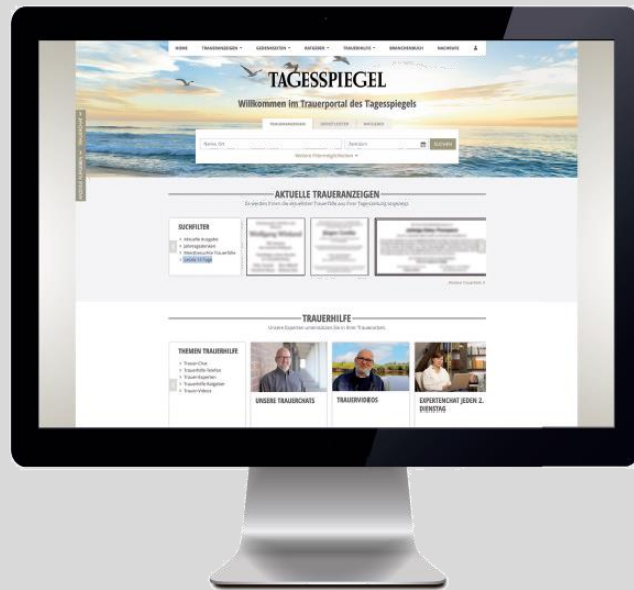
HOME TRAUERANZEIGEN GEDENKSEITEN RATGEBER TRAUERHILFE BRANCHENBUCH NACHRUFE

TAGESSPIEGEL

Willkommen im Trauerportal des Tagesspiegels

TRAUERANZEIGEN GEDENKSEITEN NACHRUFE

Name, Ort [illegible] Suchen

Weitere Filtermöglichkeiten

AKTUELLE TRAUERANZEIGEN

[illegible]

SUCHFILTER
Aktuelle Ausgabe
Jahresgedenken
Wiederbesuchte Traueranzeigen
Letzte 14 Tage

Wolfgang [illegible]

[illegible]

TRAUERHILFE

Unsere Experten unterstützen Sie in Ihrer Trauerarbeit.

THEMEN TRAUERHILFE
Trauer-Chat
Trauerhilfe-Telefon
Trauer-Experten
Trauerhilfe-Ratgeber
Trauer-Videos

UNSERE TRAUERCHATS

TRAUERVIDEOS

EXPERTENCHAT JEDEN 2. DIENSTAG